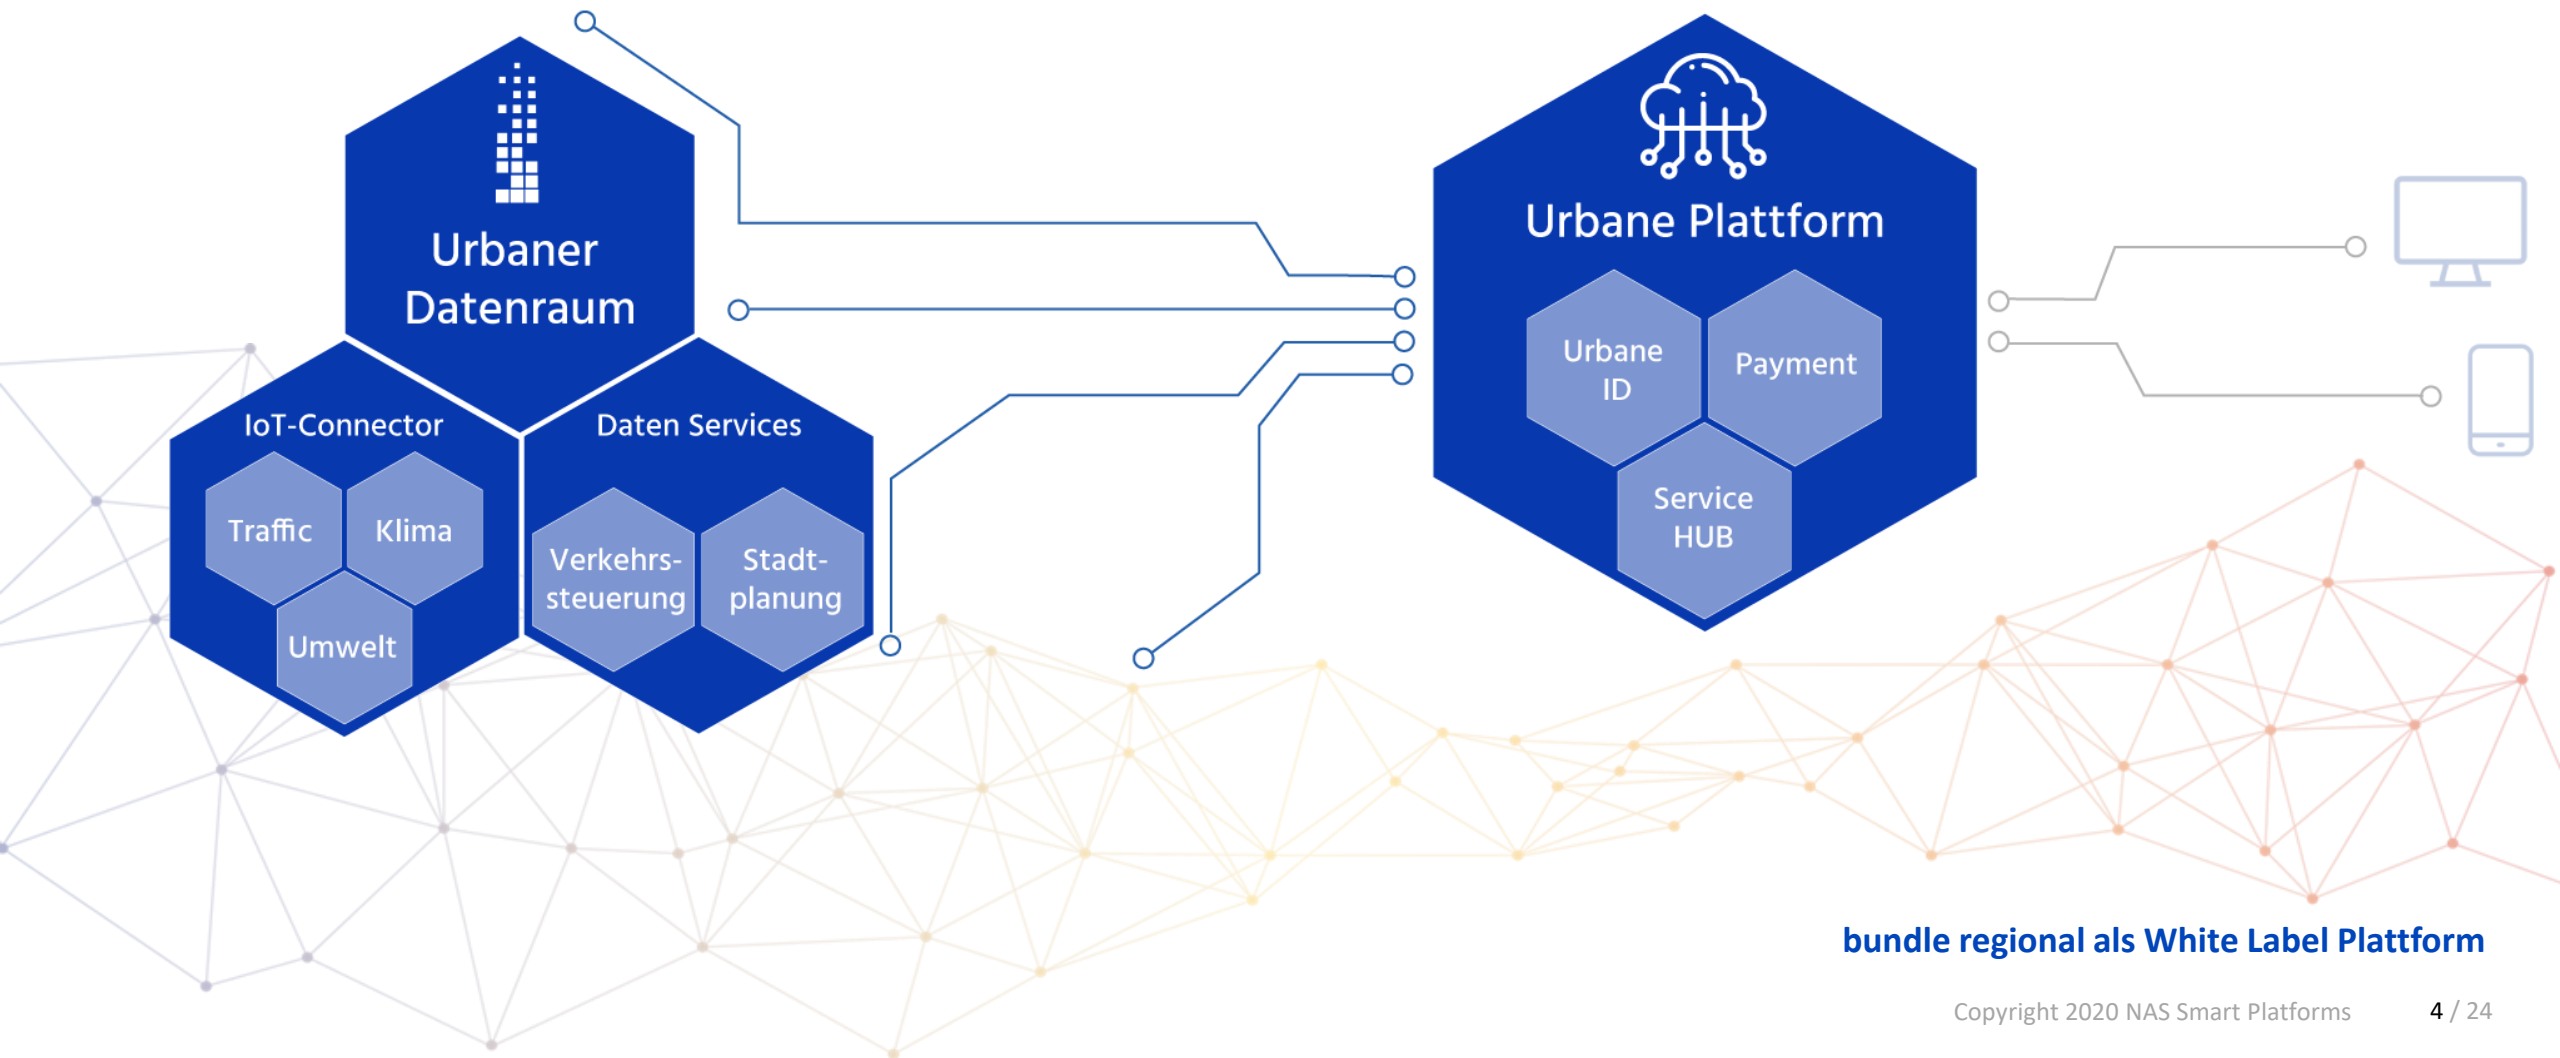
Urbaner Datenraum

IoT-Connector

Traffic

Klima

Umwelt

Daten Services

Verkehrssteuerung

Stadtplanung

Urbane Plattform

Urbane ID

Payment

Service HUB

bundle regional als White Label Plattform

Copyright 2020 NAS Smart Platforms

4 / 24